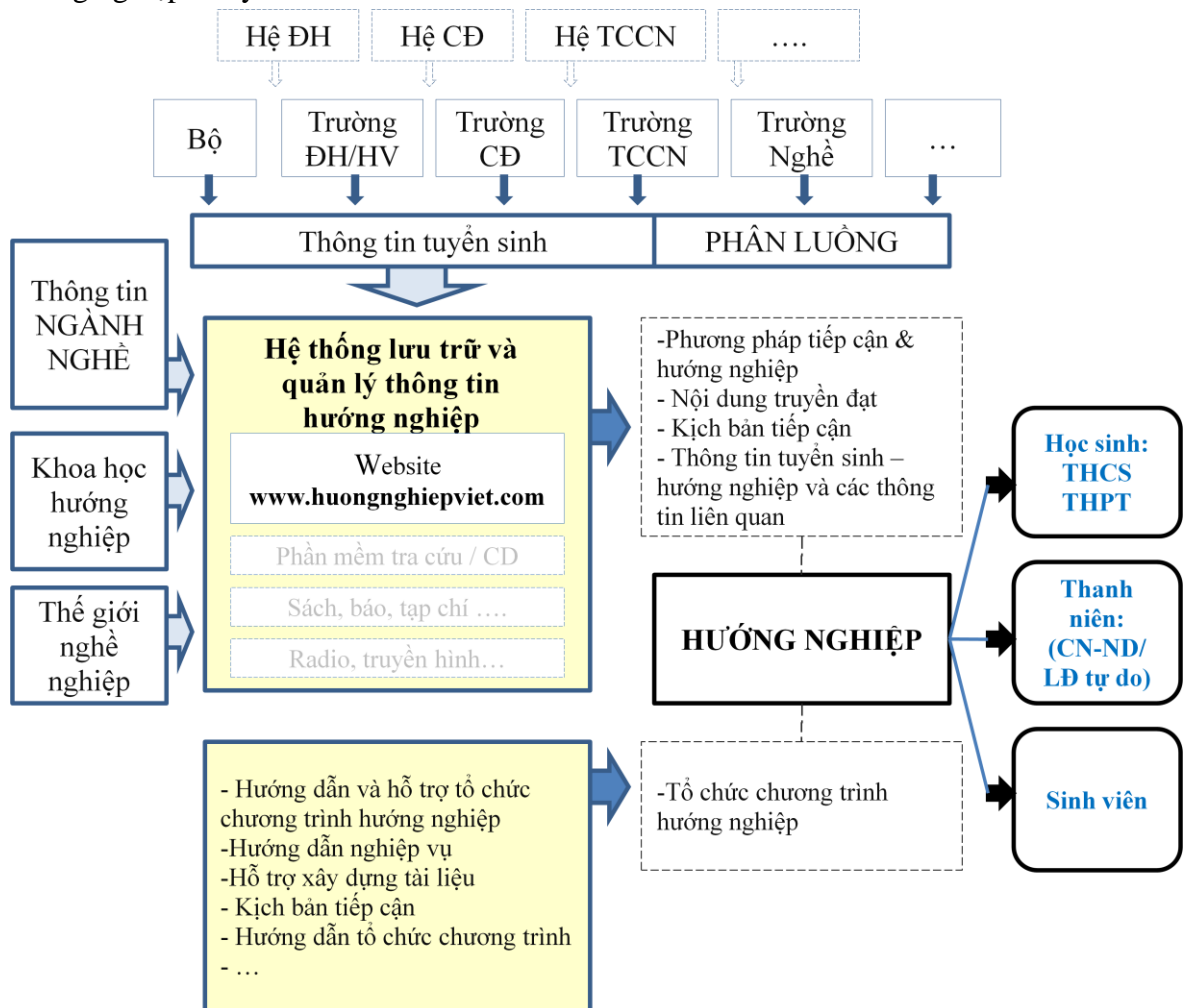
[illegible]

Hệ ĐH
Hệ CĐ
Hệ TCCN
….

Bộ
Trường ĐH/HV
Trường CĐ
Trường TCCN
Trường Nghề
…

Thông tin tuyển sinh
PHÂN LUỒNG

Thông tin NGÀNH NGHỀ

Khoa học hướng nghiệp

Thế giới nghề nghiệp

Hệ thống lưu trữ và quản lý thông tin hướng nghiệp

Website
www.huongnghiepviet.com

Phần mềm tra cứu / CD

Sách, báo, tạp chí ….

Radio, truyền hình…

-Phương pháp tiếp cận & hướng nghiệp
- Nội dung truyền đạt
- Kịch bản tiếp cận
- Thông tin tuyển sinh – hướng nghiệp và các thông tin liên quan

HƯỚNG NGHIỆP

Học sinh: THCS THPT

Thanh niên: (CN-ND/ LĐ tự do)

Sinh viên

- Hướng dẫn và hỗ trợ tổ chức chương trình hướng nghiệp
-Hướng dẫn nghiệp vụ
-Hỗ trợ xây dựng tài liệu
- Kịch bản tiếp cận
- Hướng dẫn tổ chức chương trình
- …

-Tổ chức chương trình hướng nghiệp